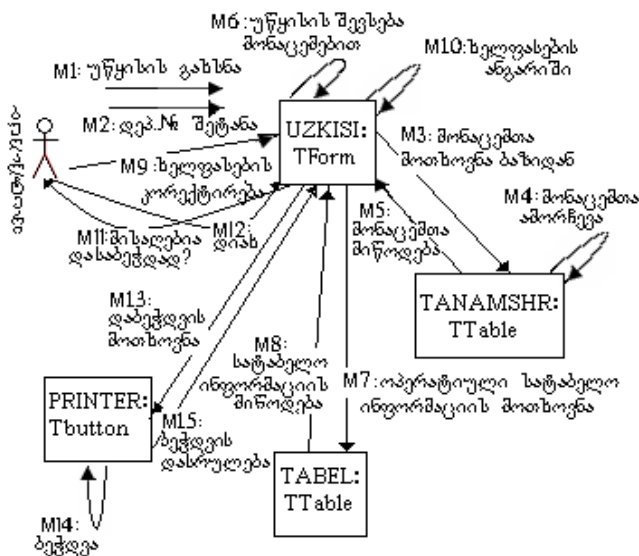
M6: უწყისის შევსება მონაცემებით

M10: ხელფასების ანგარიში

M1: უწყისის გახსნა

M2: დეპ.№ შეტანა

ოპერატორი

UZKISI: TForm

M3: მონაცემთა მოთხოვნა ბაზიდან

M9: ხელფასების კორექტირება

M4: მონაცემთა ამორჩევა

M5: მონაცემთა მიწოდება

M12: დიახ

M11: მისაღებია დასაბეჭდად?

TANAMSHR: TTable

M13: დაბეჭდვის მოთხოვნა

M8: სატაბელო ინფორმაციის მიწოდება

M7: ოპერატიული სატაბელო ინფორმაციის მოთხოვნა

PRINTER: Tbutton

M15: ბეჭდვის დასრულება

TABEL: TTable

M14: ბეჭდვა